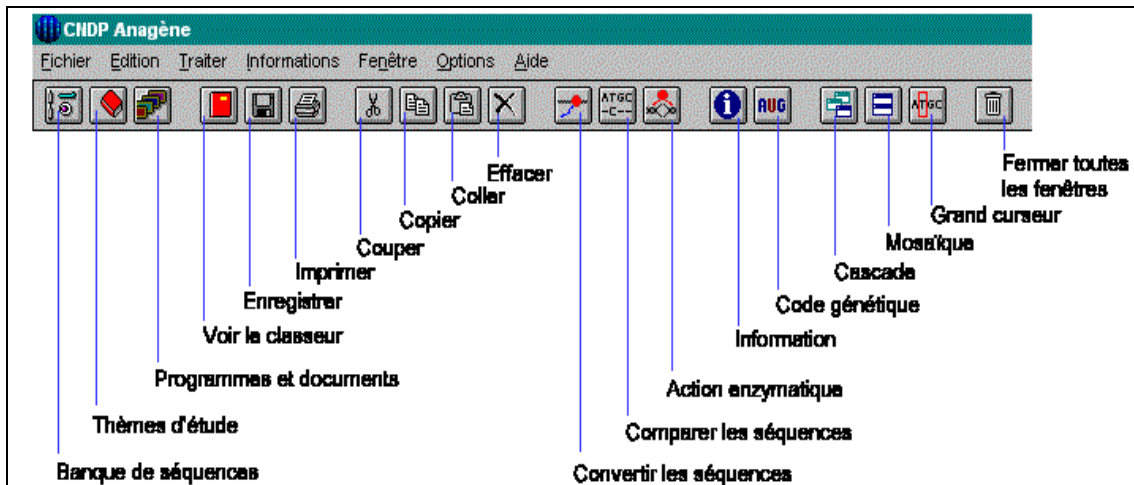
CNDP Anagène

Fichier Edition Traiter Informations Fenêtre Options Aide

ATGC
AUG
ATGC

Fermer toutes les fenêtres
Effacer
Coller
Copier
Couper
Imprimer
Enregistrer
Voir le classeur
Programmes et documents
Thèmes d'étude
Banque de séquences
Grand curseur
Mosaïque
Cascade
Code génétique
Information
Action enzymatique
Comparer les séquences
Convertir les séquences